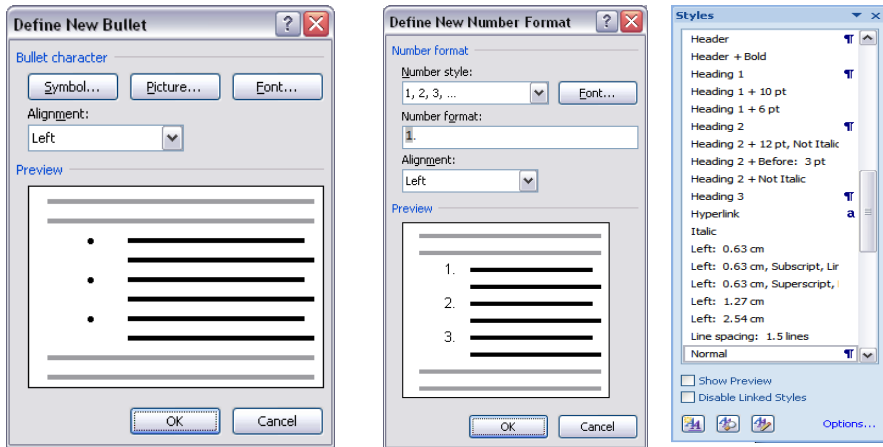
Define New Bullet

Bullet character

Symbol...

Picture...

Font...

Alignment:

Left

Preview

•

•

•

OK

Cancel

Define New Number Format

Number format

Number style:

1, 2, 3, ...

Font...

Number format:

1.

Alignment:

Left

Preview

1.

2.

3.

OK

Cancel

Styles

Header ¶

Header + Bold

Heading 1 ¶

Heading 1 + 10 pt

Heading 1 + 6 pt

Heading 2 ¶

Heading 2 + 12 pt, Not Italic

Heading 2 + Before: 3 pt

Heading 2 + Not Italic

Heading 3 ¶

Hyperlink a

Italic

Left: 0.63 cm

Left: 0.63 cm, Subscript, Lir

Left: 0.63 cm, Superscript,

Left: 1.27 cm

Left: 2.54 cm

Line spacing: 1.5 lines

Normal ¶

Show Preview

Disable Linked Styles

Options...